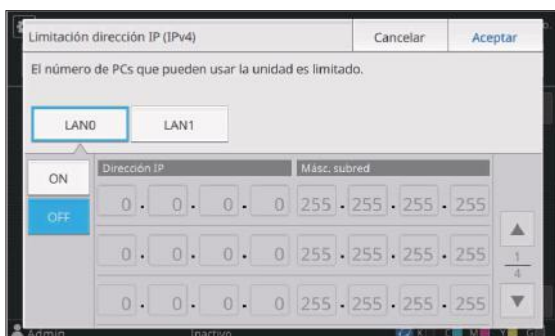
Limitación dirección IP (IPv4)

Cancelar

Aceptar

El número de PCs que pueden usar la unidad es limitado.

LAN0

LAN1

ON

OFF

Dirección IP

Másc. subred

| 0 | 0 | 0 | 0 | 255 | 255 | 255 | 255 |
|---|---|---|---|---|---|---|---|
| 0 | 0 | 0 | 0 | 255 | 255 | 255 | 255 |
| 0 | 0 | 0 | 0 | 255 | 255 | 255 | 255 |

$\frac{1}{4}$

Admin

Inactivo

K C M Y